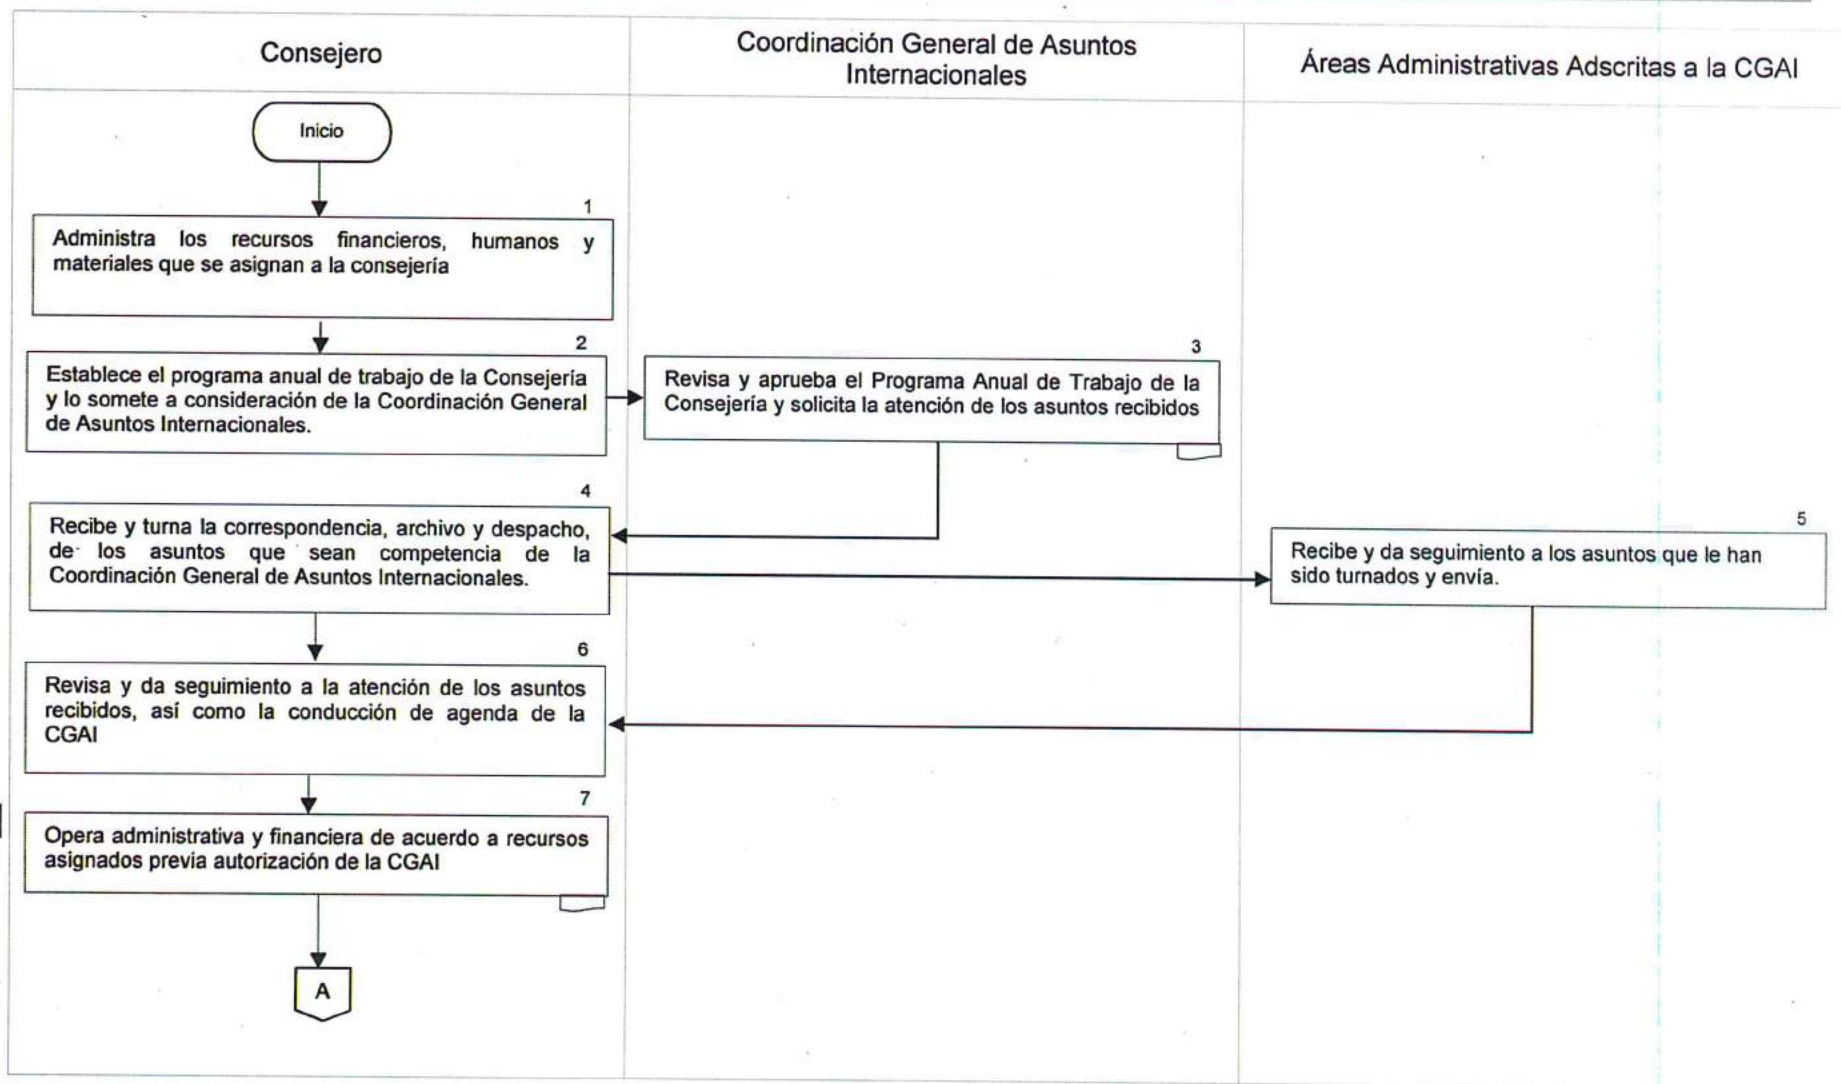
Consejero

Coordinación General de Asuntos Internacionales

Áreas Administrativas Adscritas a la CGAI

Inicio

1
Administra los recursos financieros, humanos y materiales que se asignan a la consejería

2
Establece el programa anual de trabajo de la Consejería y lo somete a consideración de la Coordinación General de Asuntos Internacionales.

3
Revisa y aprueba el Programa Anual de Trabajo de la Consejería y solicita la atención de los asuntos recibidos

4
Recibe y turna la correspondencia, archivo y despacho, de los asuntos que sean competencia de la Coordinación General de Asuntos Internacionales.

5
Recibe y da seguimiento a los asuntos que le han sido turnados y envía.

6
Revisa y da seguimiento a la atención de los asuntos recibidos, así como la conducción de agenda de la CGAI

7
Opera administrativa y financiera de acuerdo a recursos asignados previa autorización de la CGAI

A